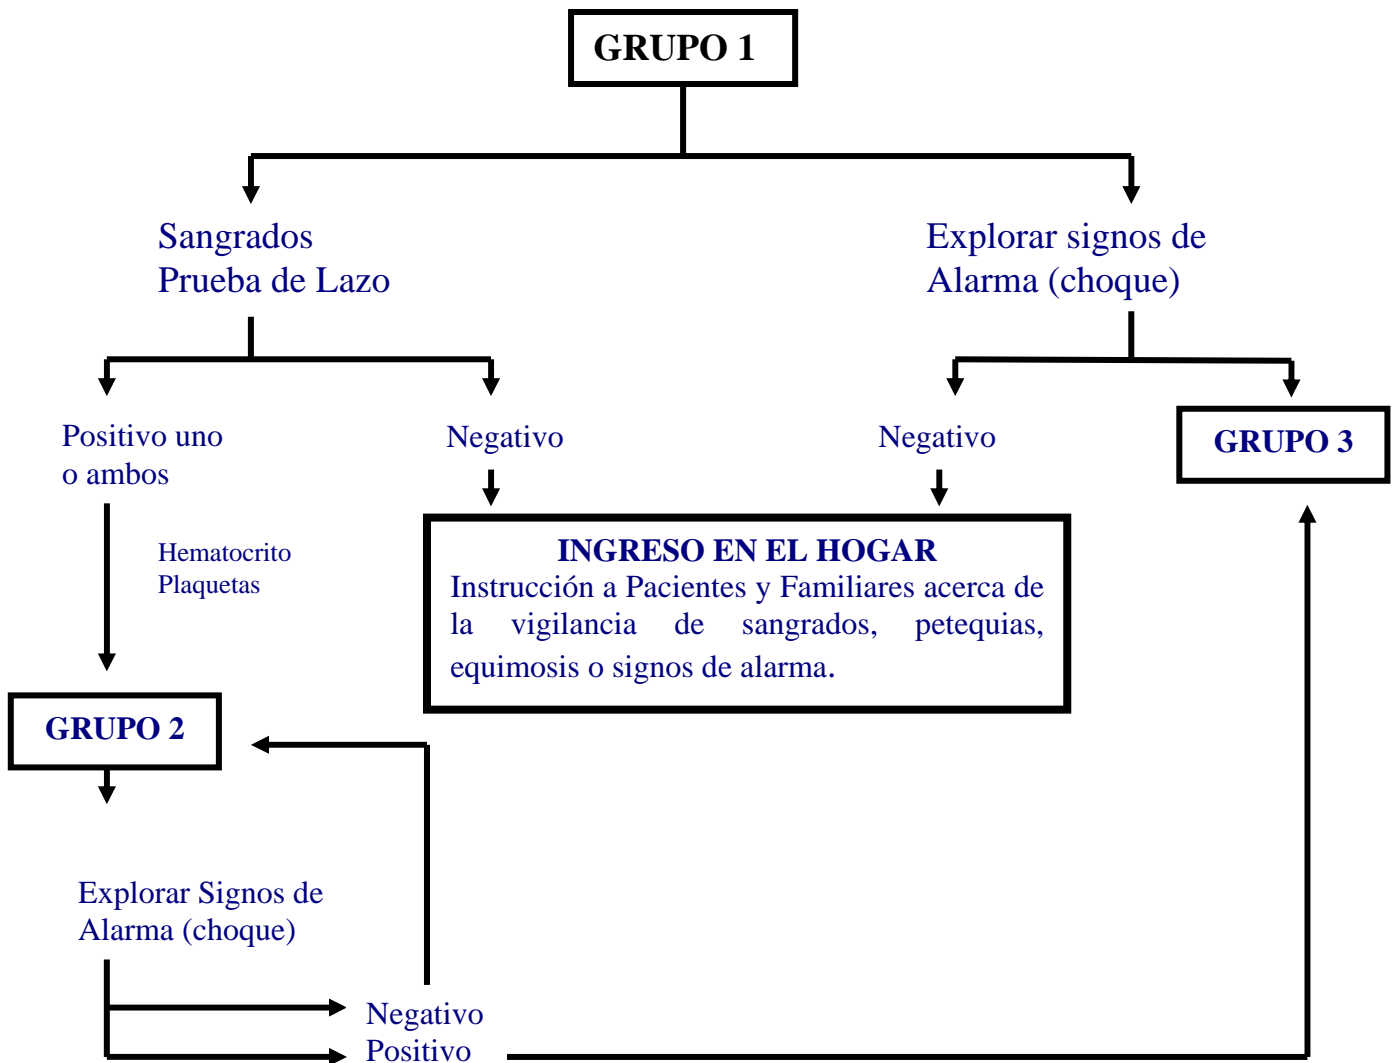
GRUPO 1

Sangrados
Prueba de Lazo

Explorar signos de
Alarma (choque)

Positivo uno
o ambos

Negativo

Negativo

GRUPO 3

Hematocrito
Plaquetas

INGRESO EN EL HOGAR
Instrucción a Pacientes y Familiares acerca de la vigilancia de sangrados, petequias, equimosis o signos de alarma.

GRUPO 2

Explorar Signos de
Alarma (choque)

Negativo
Positivo